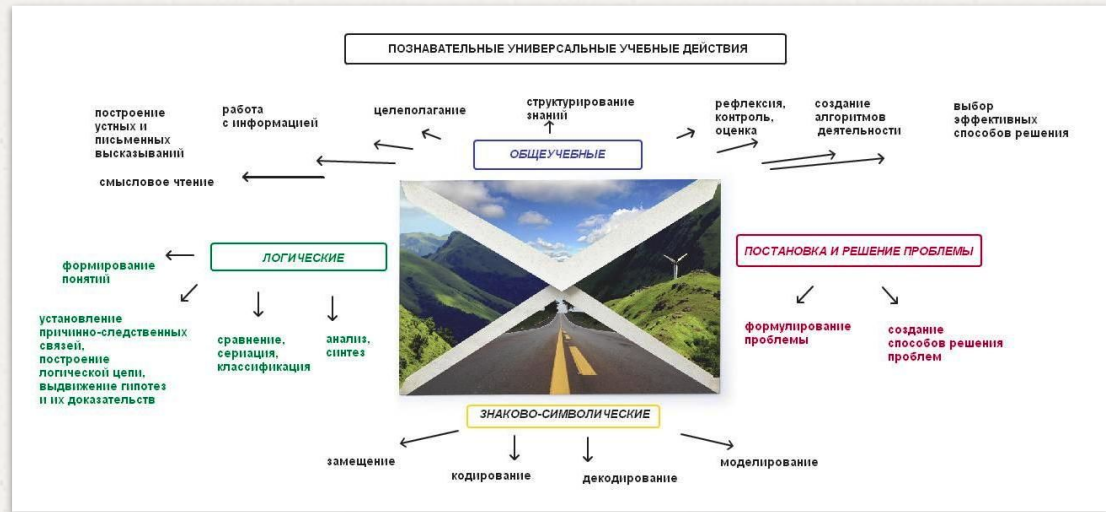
ПОЗНАВАТЕЛЬНЫЕ УНИВЕРСАЛЬНЫЕ УЧЕБНЫЕ ДЕЙСТВИЯ

построение устных и письменных высказываний

работа с информацией

целеполагание

структурирование знаний

рефлексия, контроль, оценка

создание алгоритмов деятельности

выбор эффективных способов решения

ОБЩЕУЧЕБНЫЕ

смысловое чтение

ЛОГИЧЕСКИЕ

формирование понятий

установление причинно-следственных связей, построение логической цепи, выдвижение гипотез и их доказательств

сравнение, сериация, классификация

анализ, синтез

ПОСТАНОВКА И РЕШЕНИЕ ПРОБЛЕМЫ

формулирование проблемы

создание способов решения проблем

ЗНАКОВО-СИМВОЛИЧЕСКИЕ

замещение

кодирование

декодирование

моделирование